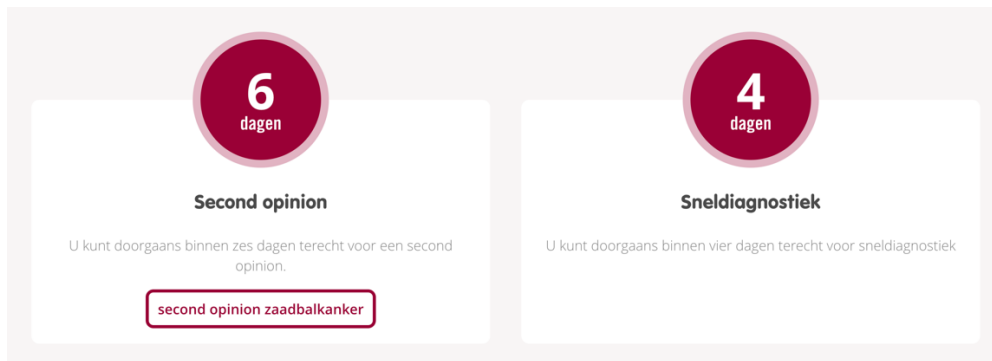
6
dagen

Second opinion

U kunt doorgaans binnen zes dagen terecht voor een second opinion.

second opinion zaadbalkanker

4
dagen

Sneldiagnostiek

U kunt doorgaans binnen vier dagen terecht voor sneldiagnostiek